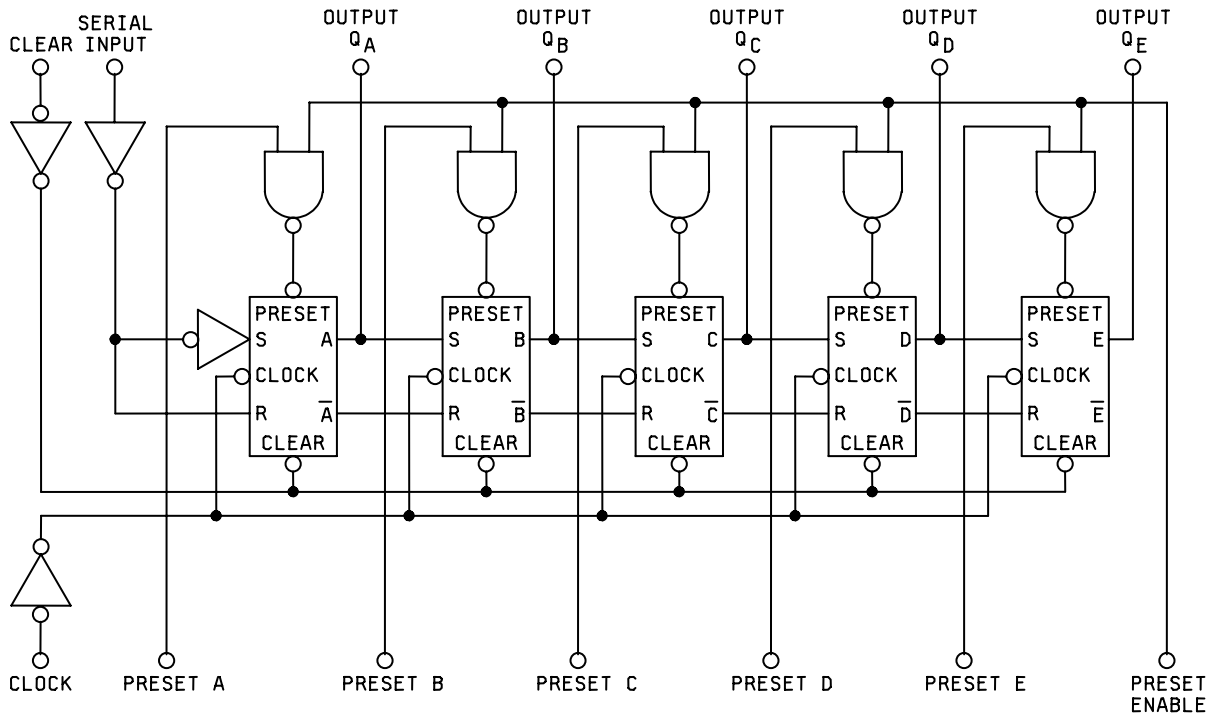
CLEAR

SERIAL INPUT

OUTPUT $Q_A$

OUTPUT $Q_B$

OUTPUT $Q_C$

OUTPUT $Q_D$

OUTPUT $Q_E$

PRESET
S A
CLOCK
R $\overline{A}$
CLEAR

PRESET
S B
CLOCK
R $\overline{B}$
CLEAR

PRESET
S C
CLOCK
R $\overline{C}$
CLEAR

PRESET
S D
CLOCK
R $\overline{D}$
CLEAR

PRESET
S E
CLOCK
R $\overline{E}$
CLEAR

CLOCK

PRESET A

PRESET B

PRESET C

PRESET D

PRESET E

PRESET ENABLE